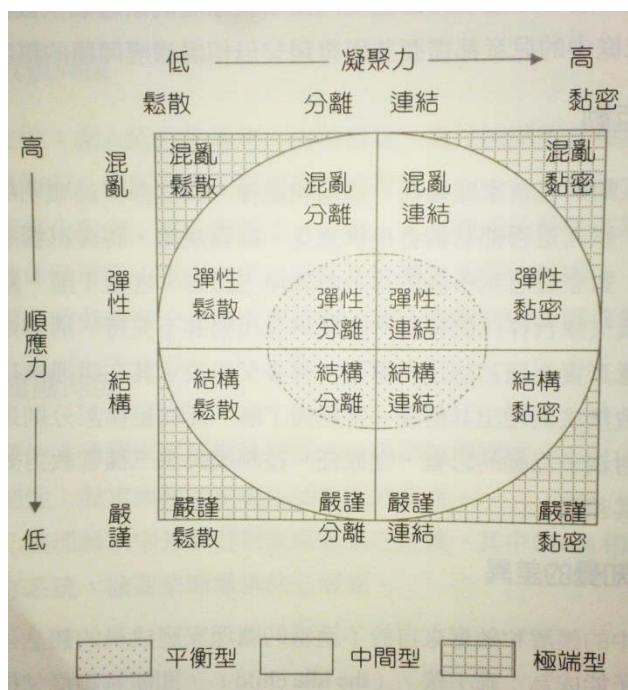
低 凝聚力 高

鬆散 分離 連結 黏密

高

順應力

低

混亂

彈性

結構

嚴謹

混亂
鬆散

混亂
分離

混亂
連結

混亂
黏密

彈性
鬆散

彈性
分離

彈性
連結

彈性
黏密

結構
鬆散

結構
分離

結構
連結

結構
黏密

嚴謹
鬆散

嚴謹
分離

嚴謹
連結

嚴謹
黏密

平衡型 中間型 極端型